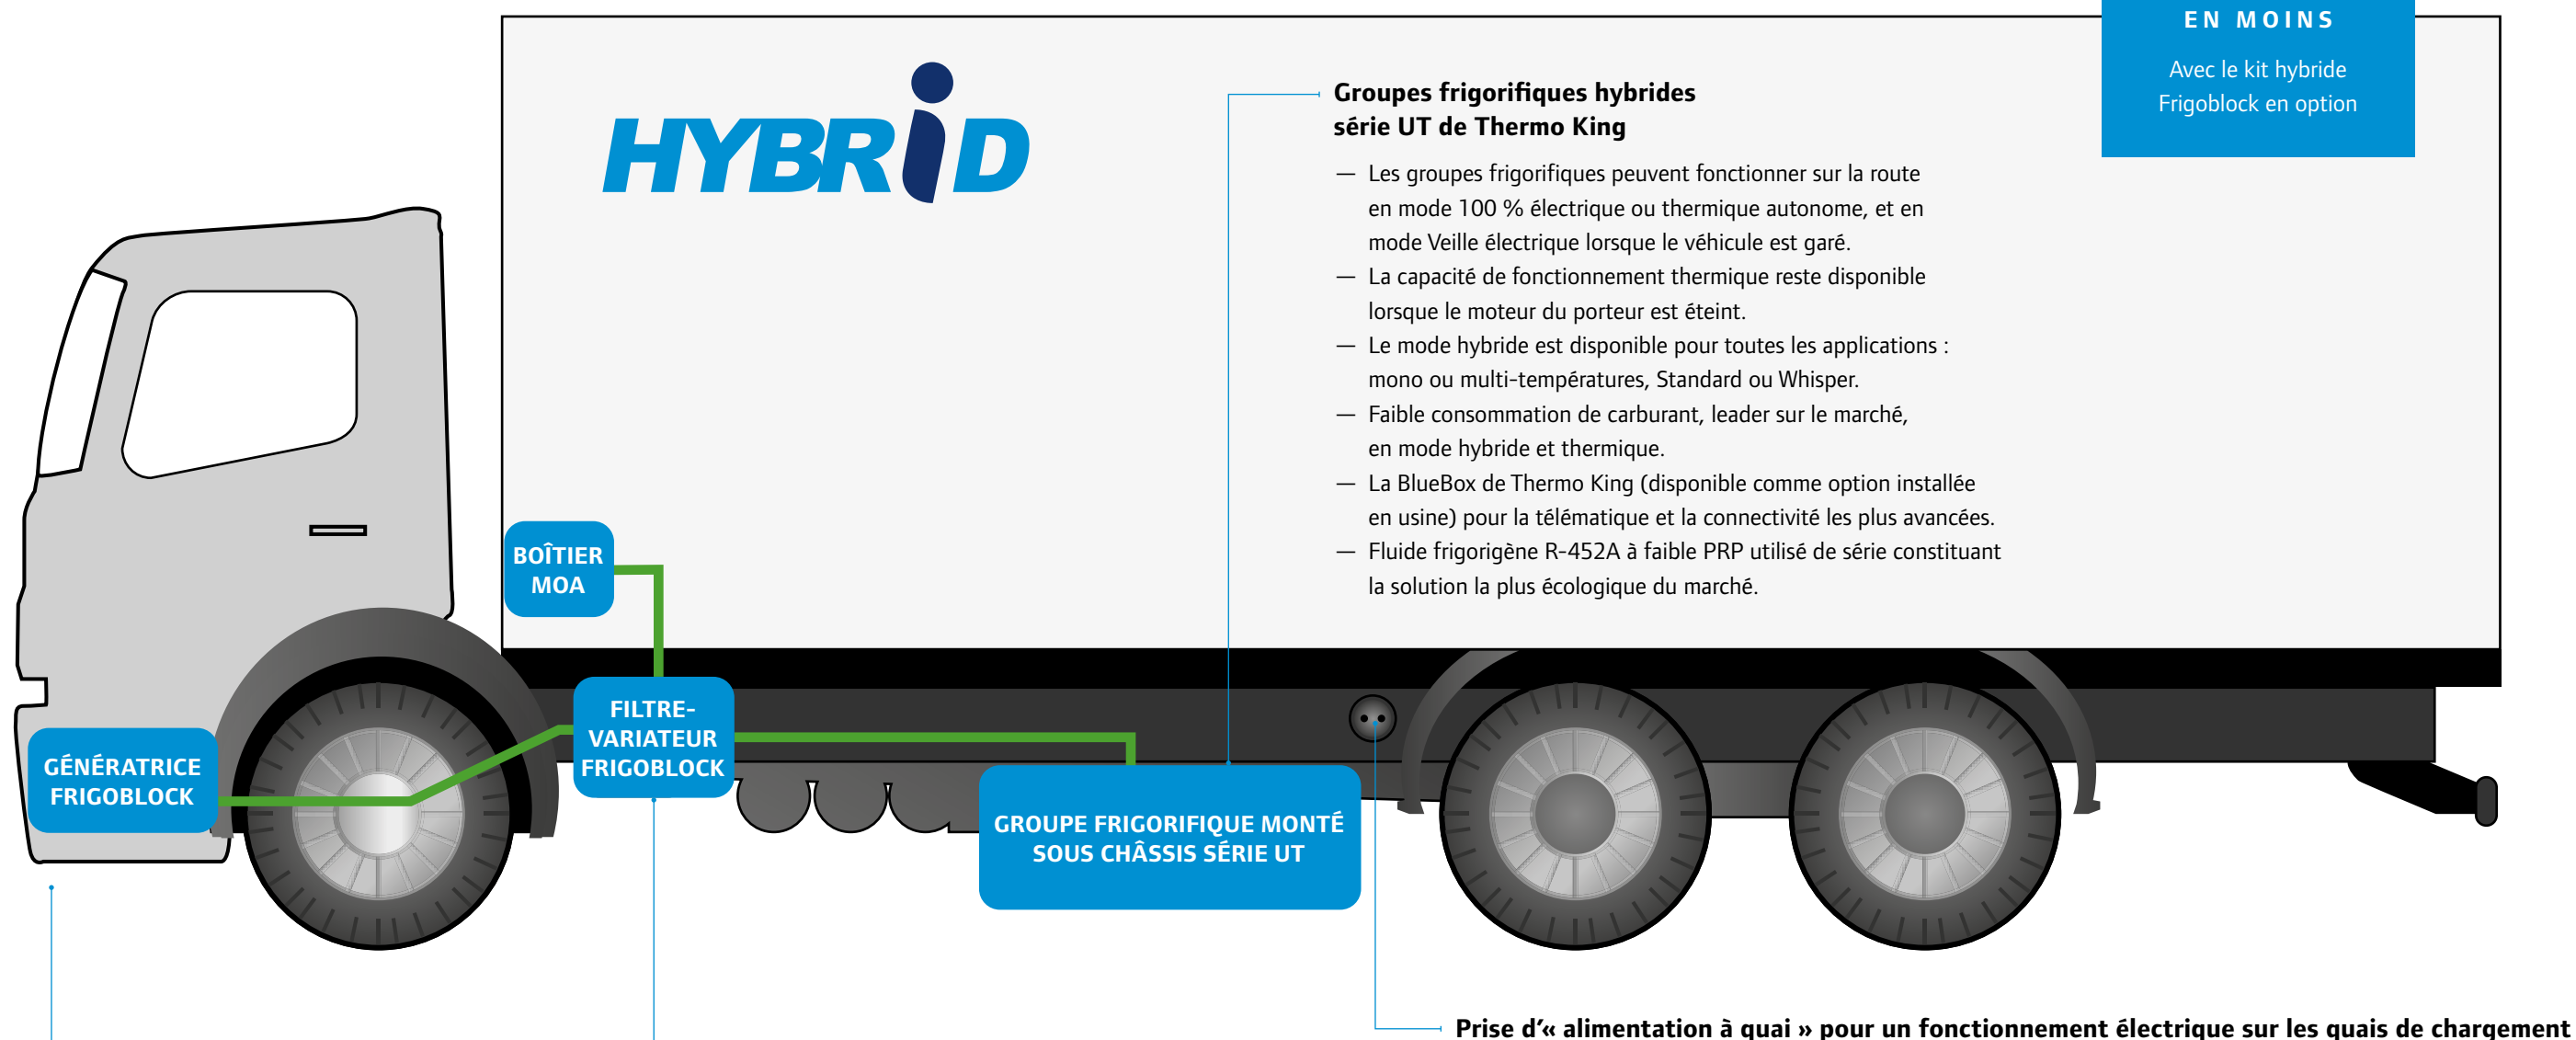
EN MOINS

Avec le kit hybride Frigoblock en option

HYBRID

Groupes frigorifiques hybrides série UT de Thermo King

— Les groupes frigorifiques peuvent fonctionner sur la route en mode 100 % électrique ou thermique autonome, et en mode Veille électrique lorsque le véhicule est garé.
— La capacité de fonctionnement thermique reste disponible lorsque le moteur du porteur est éteint.
— Le mode hybride est disponible pour toutes les applications : mono ou multi-températures, Standard ou Whisper.
— Faible consommation de carburant, leader sur le marché, en mode hybride et thermique.
— La BlueBox de Thermo King (disponible comme option installée en usine) pour la télématique et la connectivité les plus avancées.
— Fluide frigorigène R-452A à faible PRP utilisé de série constituant la solution la plus écologique du marché.

BOÎTIER MOA

FILTRE-VARIATEUR FRIGOBLOCK

GÉNÉRATRICE FRIGOBLOCK

GROUPE FRIGORIFIQUE MONTÉ SOUS CHÂSSIS SÉRIE UT

Prise d'« alimentation à quai » pour un fonctionnement électrique sur les quais de chargement